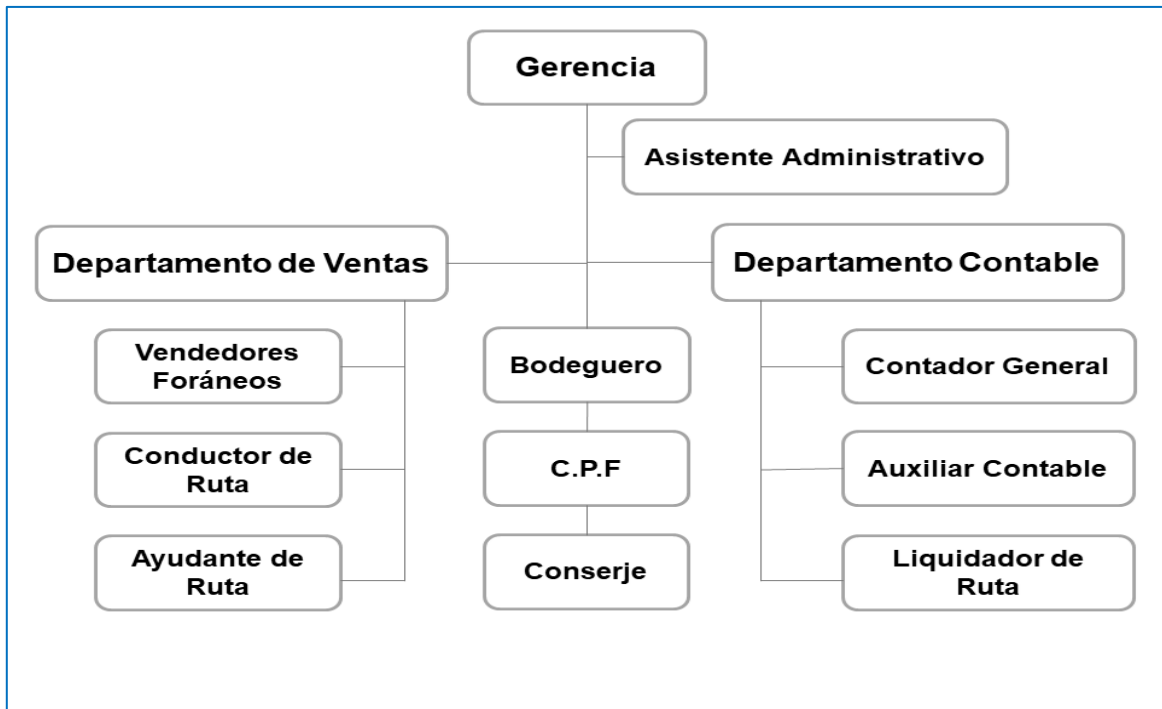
Gerencia

Asistente Administrativo

Departamento de Ventas

Departamento Contable

Vendedores Foráneos

Conductor de Ruta

Ayudante de Ruta

Bodeguero

C.P.F

Conserje

Contador General

Auxiliar Contable

Liquidador de Ruta